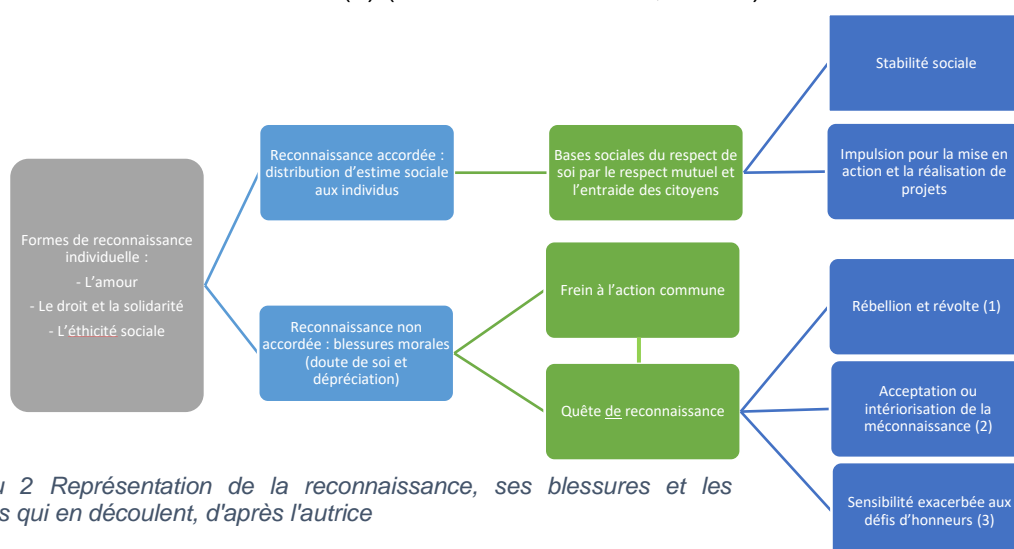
Formes de reconnaissance individuelle :
- L'amour
- Le droit et la solidarité
- L'éthicité sociale

Reconnaissance accordée : distribution d'estime sociale aux individus

Bases sociales du respect de soi par le respect mutuel et l'entraide des citoyens

Stabilité sociale

Impulsion pour la mise en action et la réalisation de projets

Reconnaissance non accordée : blessures morales (doute de soi et dépréciation)

Frein à l'action commune

Quête de reconnaissance

Rébellion et révolte (1)

Acceptation ou intériorisation de la méconnaissance (2)

Sensibilité exacerbée aux défis d'honneurs (3)

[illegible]u 2 Représentation de la reconnaissance, ses blessures et les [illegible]s qui en découlent, d'après l'autrice